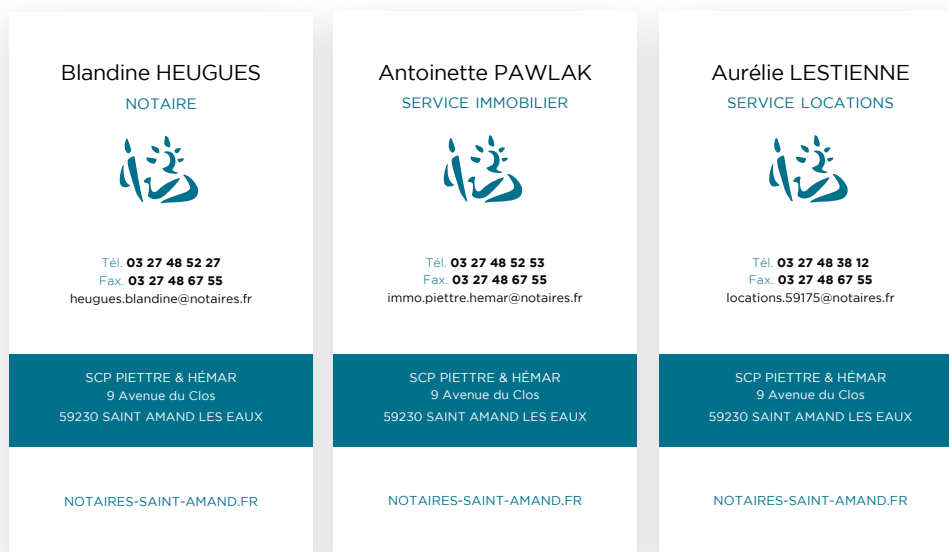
Blandine HEUGUES
NOTAIRE

Tél. 03 27 48 52 27
Fax. 03 27 48 67 55
heugues.blandine@notaires.fr

SCP PIETTRE & HÉMAR
9 Avenue du Clos
59230 SAINT AMAND LES EAUX

NOTAIRES-SAINT-AMAND.FR

Antoinette PAWLAK
SERVICE IMMOBILIER

Tél. 03 27 48 52 53
Fax. 03 27 48 67 55
immo.piettre.hemar@notaires.fr

SCP PIETTRE & HÉMAR
9 Avenue du Clos
59230 SAINT AMAND LES EAUX

NOTAIRES-SAINT-AMAND.FR

Aurélie LESTIENNE
SERVICE LOCATIONS

Tél. 03 27 48 38 12
Fax. 03 27 48 67 55
locations.59175@notaires.fr

SCP PIETTRE & HÉMAR
9 Avenue du Clos
59230 SAINT AMAND LES EAUX

NOTAIRES-SAINT-AMAND.FR